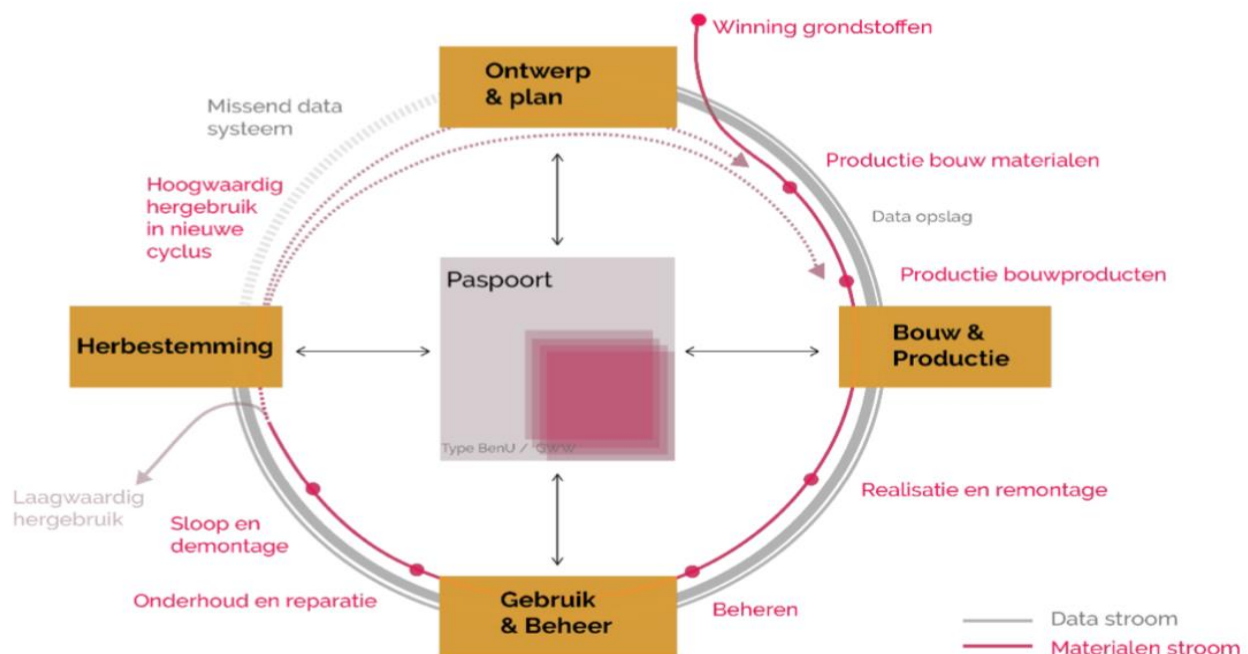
Winning grondstoffen

Ontwerp & plan

Missend data systeem

Productie bouw materialen

Data opslag

Hoogwaardig hergebruik in nieuwe cyclus

Productie bouwproducten

Paspoort

Herbestemming

Bouw & Productie

Type BenU / GWW

Laagwaardig hergebruik

Realisatie en remontage

Sloop en demontage

Onderhoud en reparatie

Gebruik & Beheer

Beheren

Data stroom

Materialen stroom